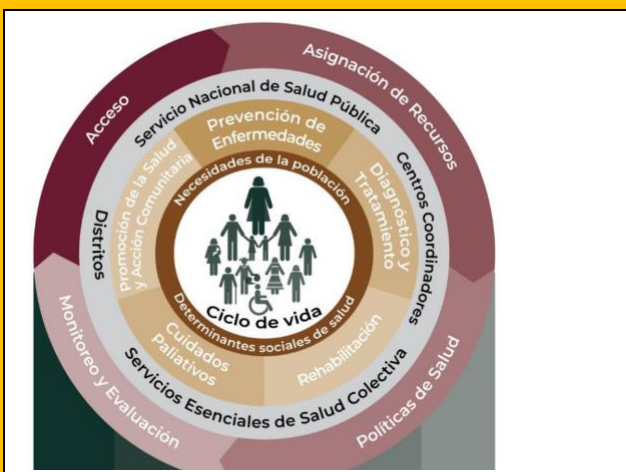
Acceso
Asignación de Recursos
Servicio Nacional de Salud Pública
Centros Coordinadores
Distritos
Prevención de Enfermedades
Promoción de la Salud y Acción Comunitaria
Diagnóstico y Tratamiento
Necesidades de la población
Ciclo de vida
Determinantes sociales de salud
Cuidados Paliativos
Rehabilitación
Servicios Esenciales de Salud Colectiva
Monitoreo y Evaluación
Políticas de Salud